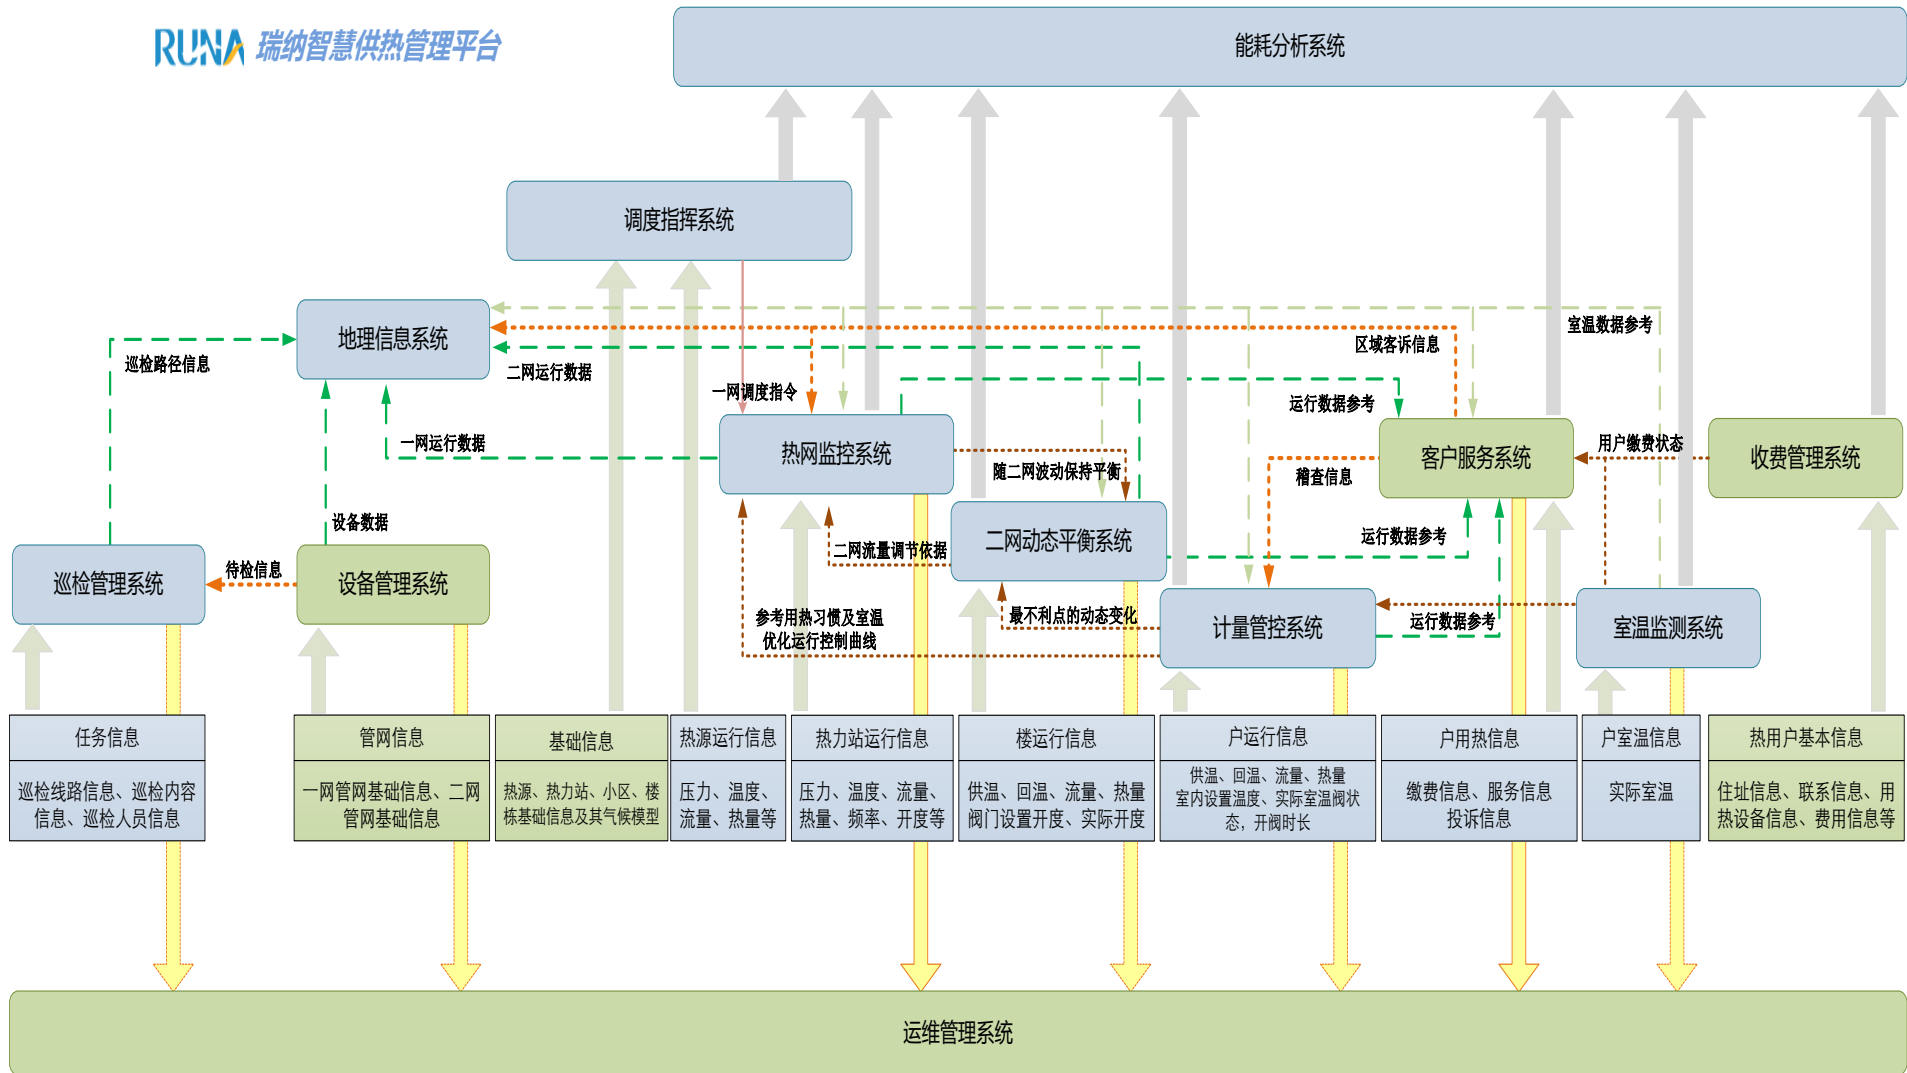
RUNA 瑞纳智慧供热管理平台

能耗分析系统

调度指挥系统

地理信息系统

巡检路径信息

二网运行数据

一网调度指令

室温数据参考

区域客诉信息

运行数据参考

一网运行数据

热网监控系统

随二网波动保持平衡

客户服务系统

用户缴费状态

收费管理系统

稽查信息

设备数据

二网流量调节依据

二网动态平衡系统

运行数据参考

巡检管理系统

待检信息

设备管理系统

参考用热习惯及室温优化运行控制曲线

最不利点的动态变化

计量管控系统

运行数据参考

室温监测系统

| 任务信息 | 管网信息 | 基础信息 | 热源运行信息 | 热力站运行信息 | 楼运行信息 | 户运行信息 | 户用热信息 | 户室温信息 | 热用户基本信息 |
|---|---|---|---|---|---|---|---|---|---|
| 巡检线路信息、巡检内容信息、巡检人员信息 | 一网管网基础信息、二网管网基础信息 | 热源、热力站、小区、楼栋基础信息及其气候模型 | 压力、温度、流量、热量等 | 压力、温度、流量、热量、频率、开度等 | 供温、回温、流量、热量阀门设置开度、实际开度 | 供温、回温、流量、热量室内设置温度、实际室温阀状态，开阀时长 | 缴费信息、服务信息投诉信息 | 实际室温 | 住址信息、联系信息、用热设备信息、费用信息等 |

运维管理系统